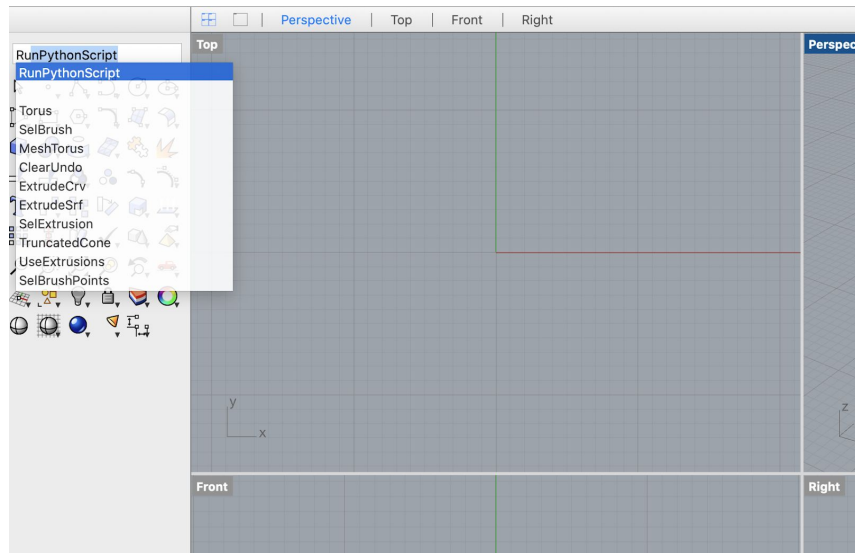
Perspective | Top | Front | Right

RunPythonScript

RunPythonScript

Torus
SelBrush
MeshTorus
ClearUndo
ExtrudeCrv
ExtrudeSrf
SelExtrusion
TruncatedCone
UseExtrusions
SelBrushPoints

Top

y
x

Perspec

z

Front

Right